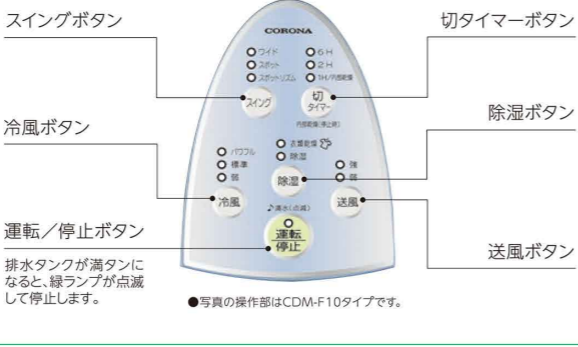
スイングボタン

切タイマーボタン

CORONA

ワイド
スポット
スポットリズム

6H
2H
1H/内部乾燥

スイング

切タイマー

内部乾燥(停止時)

冷風ボタン

除湿ボタン

衣類乾燥
除湿

パワフル
標準
弱

強
弱

除湿

冷風

送風

満水(点滅)

運転/停止ボタン

運転停止

排水タンクが満タンになると、緑ランプが点滅して停止します。

送風ボタン

●写真の操作部はCDM-F10タイプです。